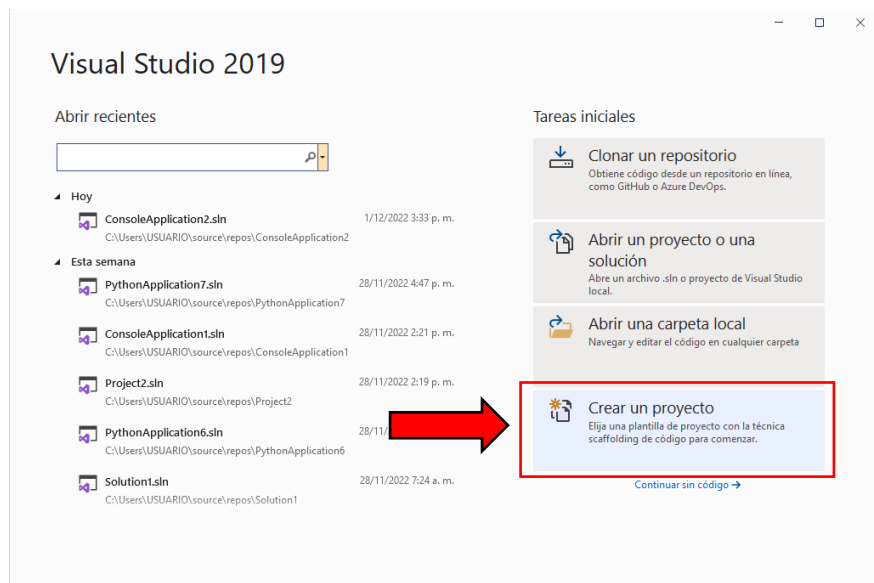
Visual Studio 2019

Abrir recientes

Hoy

ConsoleApplication2.sln
C:\Users\USUARIO\source\repos\ConsoleApplication2
1/12/2022 3:33 p. m.

Esta semana

PythonApplication7.sln
C:\Users\USUARIO\source\repos\PythonApplication7
28/11/2022 4:47 p. m.

ConsoleApplication1.sln
C:\Users\USUARIO\source\repos\ConsoleApplication1
28/11/2022 2:21 p. m.

Project2.sln
C:\Users\USUARIO\source\repos\Project2
28/11/2022 2:19 p. m.

PythonApplication6.sln
C:\Users\USUARIO\source\repos\PythonApplication6
28/11

Solution1.sln
C:\Users\USUARIO\source\repos\Solution1
28/11/2022 7:24 a. m.

Tareas iniciales

Clonar un repositorio
Obtiene código desde un repositorio en línea, como GitHub o Azure DevOps.

Abrir un proyecto o una solución
Abre un archivo .sln o proyecto de Visual Studio local.

Abrir una carpeta local
Navegar y editar el código en cualquier carpeta

Crear un proyecto
Elija una plantilla de proyecto con la técnica scaffolding de código para comenzar.

Continuar sin código →